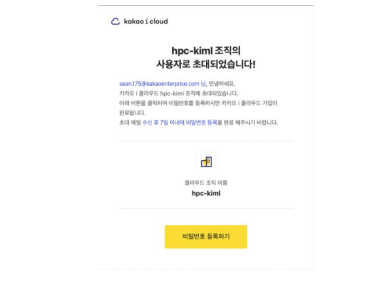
kakao i cloud

hpc-kiml 조직의 사용자로 초대되었습니다!

sean175@kakaoenterprise.com 님, 안녕하세요.
카카오 i 클라우드 hpc-kiml 조직에 초대되었습니다.
아래 버튼을 클릭하여 비밀번호를 등록하시면 카카오 i 클라우드 가입이 완료됩니다.
초대 메일 수신 후 7일 이내에 비밀번호 등록을 완료 해주시기 바랍니다.

클라우드 조직 이름
hpc-kiml

비밀번호 등록하기